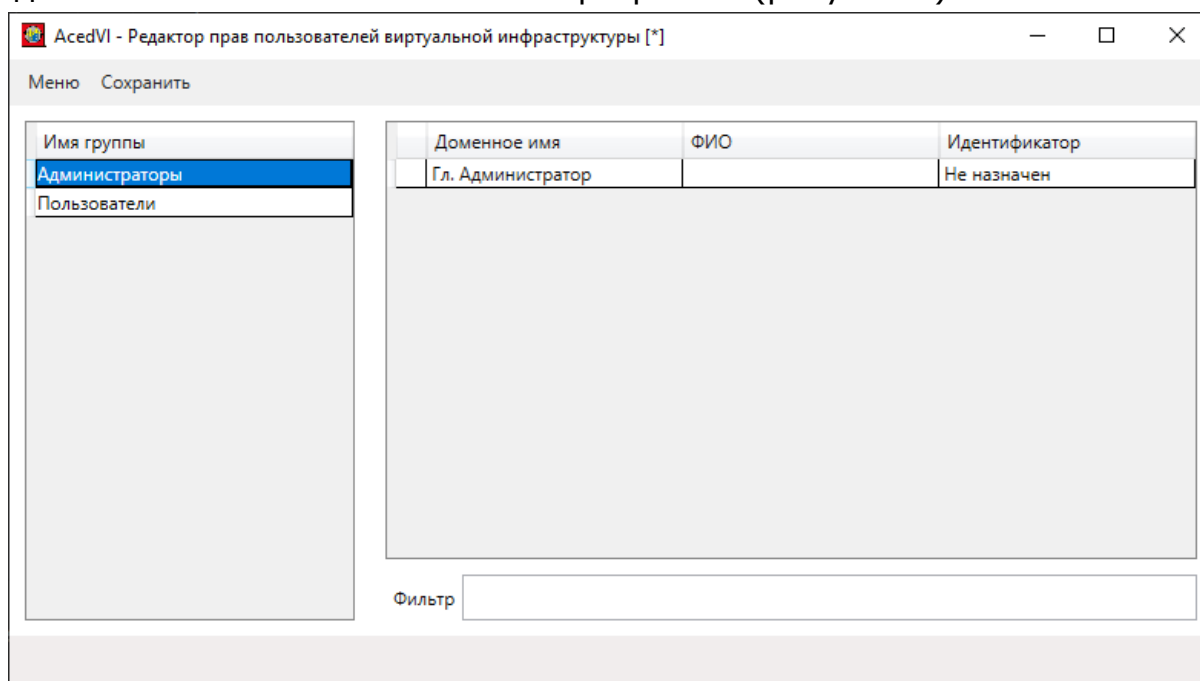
AcedVI - Редактор прав пользователей виртуальной инфраструктуры [*]

Меню Сохранить

Имя группы
Администраторы
Пользователи

| | Доменное имя | ФИО | Идентификатор |
|---|---|---|---|
| | Гл. Администратор | | Не назначен |

Фильтр